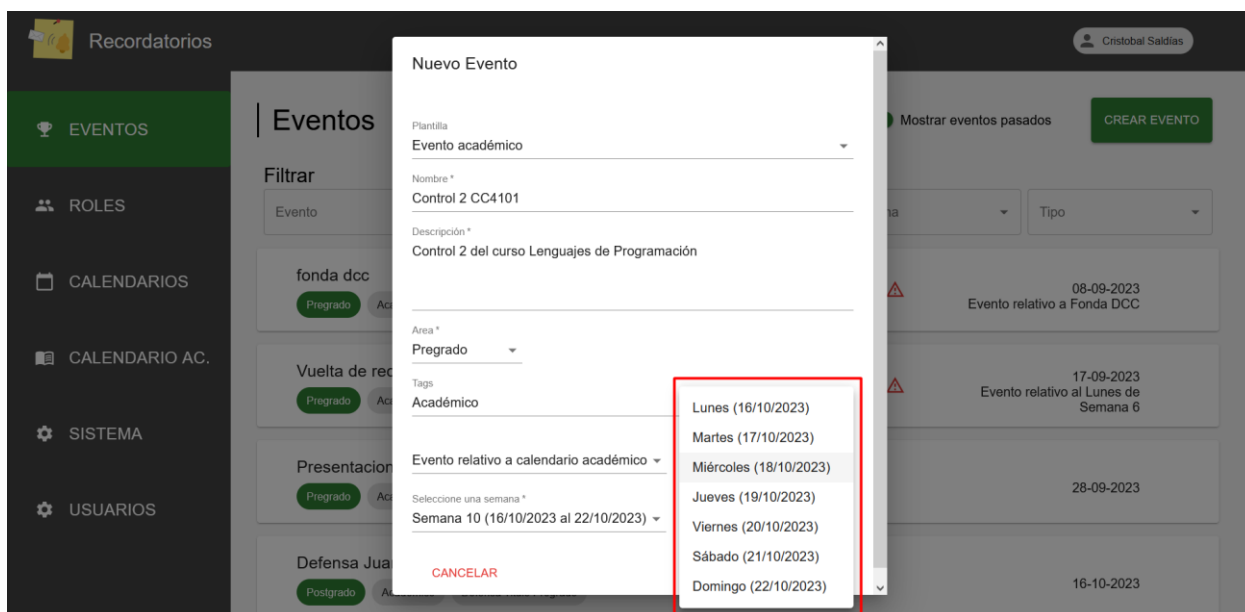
Recordatorios

Cristobal Saldías

EVENTOS

ROLES

CALENDARIOS

CALENDARIO AC.

SISTEMA

USUARIOS

Eventos

Filtrar

Evento

fonda dcc

Pregrado Ac

Vuelta de rec

Pregrado Ac

Presentacion

Pregrado Ac

Defensa Jua

Postgrado A

Mostrar eventos pasados

CREAR EVENTO

na

Tipo

08-09-2023
Evento relativo a Fonda DCC

17-09-2023
Evento relativo al Lunes de Semana 6

28-09-2023

16-10-2023

Nuevo Evento

Plantilla
Evento académico

Nombre *
Control 2 CC4101

Descripción *
Control 2 del curso Lenguajes de Programación

Area *
Pregrado

Tags
Académico

Evento relativo a calendario académico

Seleccione una semana *
Semana 10 (16/10/2023 al 22/10/2023)

CANCELAR

Lunes (16/10/2023)
Martes (17/10/2023)
Miércoles (18/10/2023)
Jueves (19/10/2023)
Viernes (20/10/2023)
Sábado (21/10/2023)
Domingo (22/10/2023)